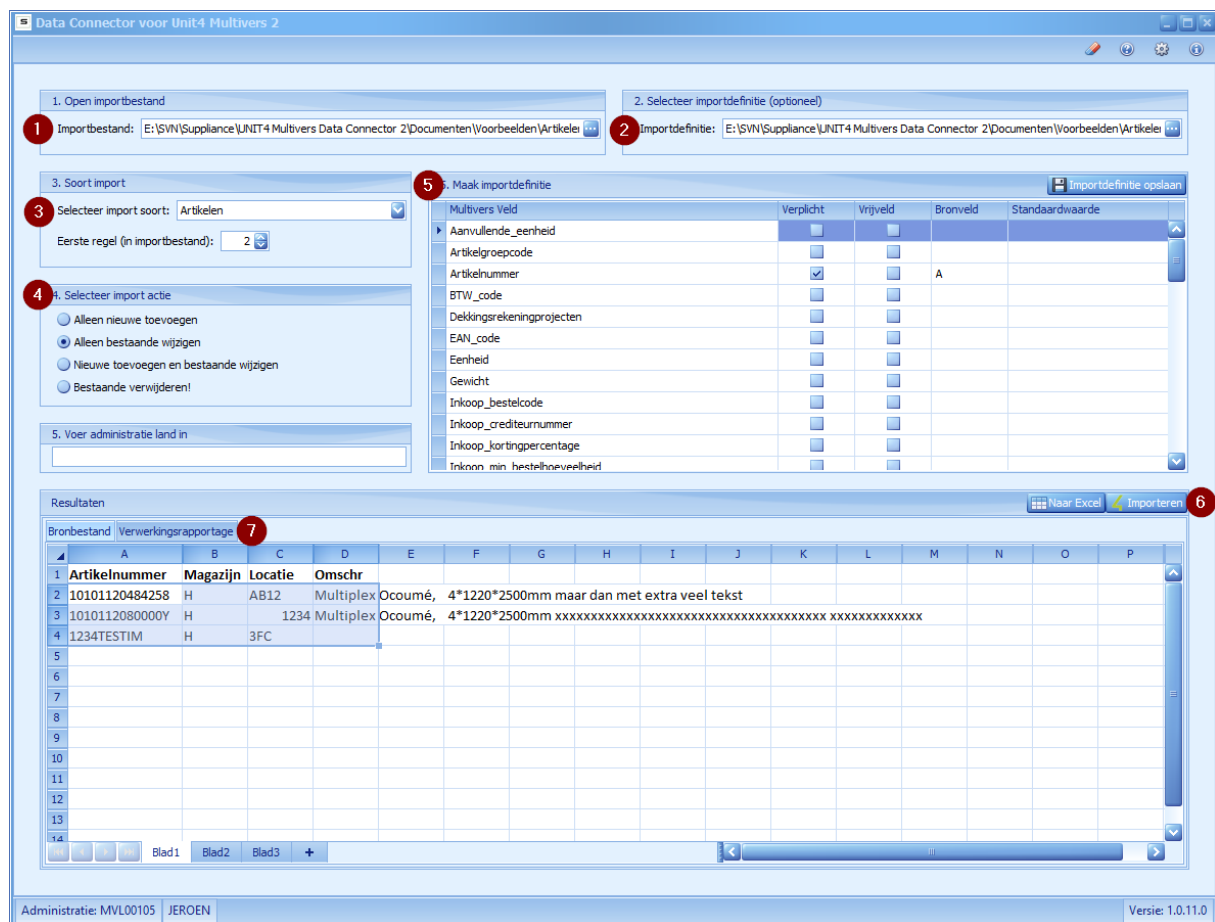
Data Connector voor Unit4 Multivers 2

1. Open importbestand
1 Importbestand: E:\SVN\Suppliance\UNIT4 Multivers Data Connector 2\Documenten\Voorbeelden\Artikelen

2. Selecteer importdefinitie (optioneel)
2 Importdefinitie: E:\SVN\Suppliance\UNIT4 Multivers Data Connector 2\Documenten\Voorbeelden\Artikelen

3. Soort import
3 Selecteer import soort: Artikelen
Eerste regel (in importbestand): 2

4 4. Selecteer import actie
Alleen nieuwe toevoegen
Alleen bestaande wijzigen
Nieuwe toevoegen en bestaande wijzigen
Bestaande verwijderen!

5. Voer administratie land in

5 6. Maak importdefinitie
Importdefinitie opslaan

| Multivers Veld | Verplicht | Vrijveld | Bronveld | Standaardwaarde |
|---|---|---|---|---|
| Aanvullende_eenheid | | | | |
| Artikelgroepcode | | | | |
| Artikelnummer | ✓ | | A | |
| BTW_code | | | | |
| Dekkingsrekeningprojecten | | | | |
| EAN_code | | | | |
| Eenheid | | | | |
| Gewicht | | | | |
| Inkoop_bestelcode | | | | |
| Inkoop_crediteurnummer | | | | |
| Inkoop_kortingpercentage | | | | |
| Inkoop_min_bestelhoeveelheid | | | | |

Resultaten
Naar Excel Importeren 6

Bronbestand Verwerkingsrapportage 7

| | A | B | C | D | E | F | G | H | I | J | K | L | M | N | O | P |
|---|---|---|---|---|---|---|---|---|---|---|---|---|---|---|---|---|
| 1 | Artikelnummer | Magazijn | Locatie | Omschr | | | | | | | | | | | | |
| 2 | 10101120484258 | H | AB12 | Multiplex Ocoumé, 4*1220*2500mm maar dan met extra veel tekst | | | | | | | | | | | | |
| 3 | 1010112080000Y | H | 1234 | Multiplex Ocoumé, 4*1220*2500mm xxxxxxxxxxxxxxxxxxxxxxxxxxxxxxxxxxxxxx xxxxxxxxxxxxx | | | | | | | | | | | | |
| 4 | 1234TESTIM | H | 3FC | | | | | | | | | | | | | |
| 5 | | | | | | | | | | | | | | | | |
| 6 | | | | | | | | | | | | | | | | |
| 7 | | | | | | | | | | | | | | | | |
| 8 | | | | | | | | | | | | | | | | |
| 9 | | | | | | | | | | | | | | | | |
| 10 | | | | | | | | | | | | | | | | |
| 11 | | | | | | | | | | | | | | | | |
| 12 | | | | | | | | | | | | | | | | |
| 13 | | | | | | | | | | | | | | | | |
| 14 | | | | | | | | | | | | | | | | |

Blad1 Blad2 Blad3 +

Administratie: MVL00105 JEROEN
Versie: 1.0.11.0